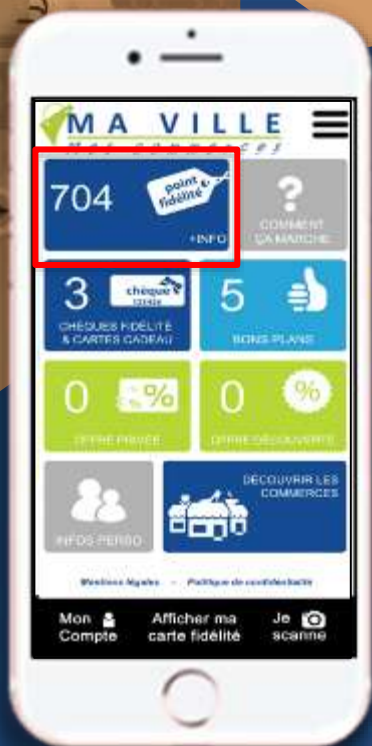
MA VILLE
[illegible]

704
point fidélité
+INFO

?
COMMENT ÇA MARCHE

3
chèque
CHEQUES FIDÉLITÉ & CARTES CADEAU

5
BONS PLANS

0
%
OFFRE PRIVÉE

0
%
OFFRE DÉCOUVERTE

INFOS PERSO

DÉCOUVRIR LES COMMERCES

Mentions légales - Politique de confidentialité

Mon Compte
Afficher ma carte fidélité
Je scanne